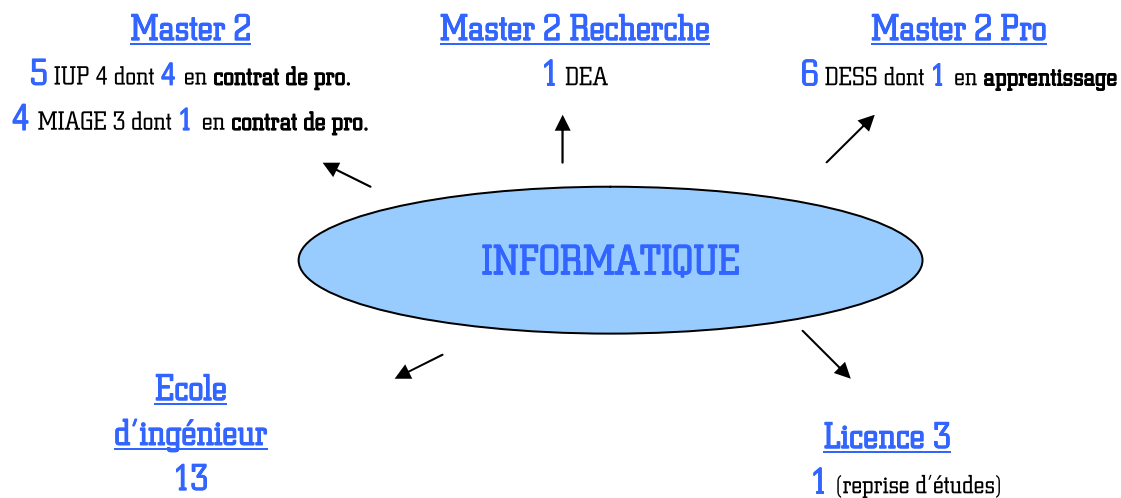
Master 2

5 IUP 4 dont 4 en contrat de pro.

4 MIAGE 3 dont 1 en contrat de pro.

Master 2 Recherche

1 DEA

Master 2 Pro

6 DESS dont 1 en apprentissage

INFORMATIQUE

Ecole d'ingénieur

13

Licence 3

1 (reprise d'études)